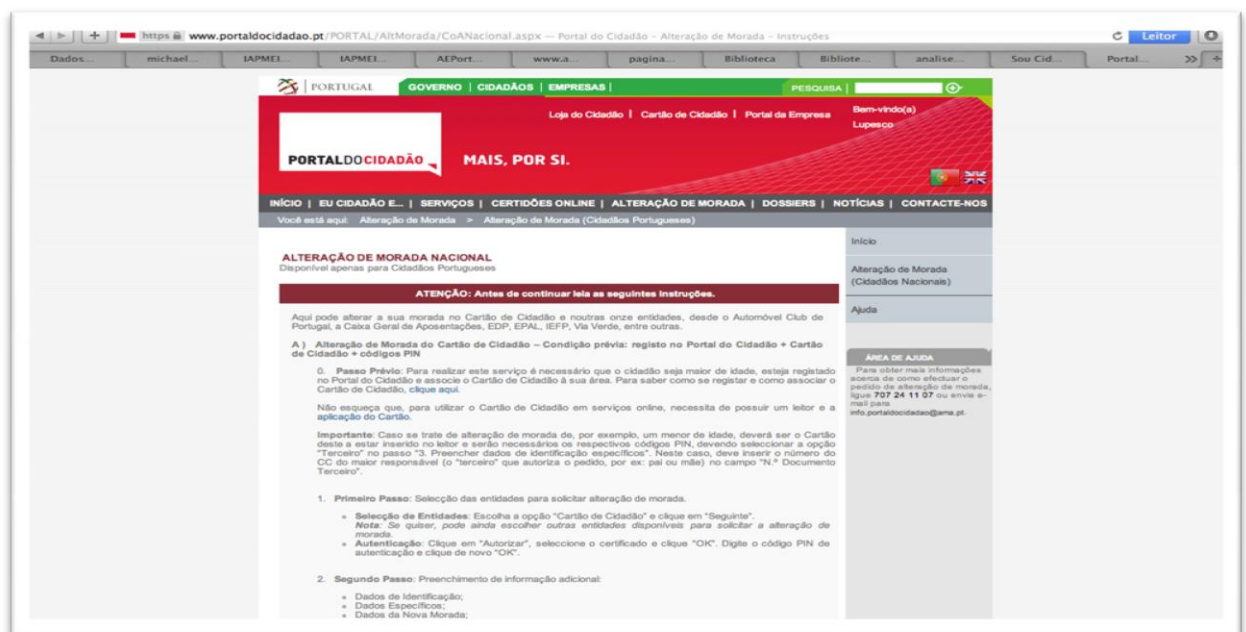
https www.portaldocidadao.pt/PORTAL/AltMorada/CoANacional.aspx — Portal do Cidadão - Alteração de Morada - Instruções

Leitor

Dados... michael... IAPMEI... IAPMEI... AEPort... www.a... pagina... Biblioteca Bibliote... analise... Sou Cid... Portal...

PORTUGAL GOVERNO | CIDADÃOS | EMPRESAS | PESQUISA

Loja do Cidadão | Cartão de Cidadão | Portal da Empresa

Bem-vindo(a) Lupesco

PORTALDOCIDADÃO MAIS, POR SI.

INÍCIO | EU CIDADÃO E... | SERVIÇOS | CERTIDÕES ONLINE | ALTERAÇÃO DE MORADA | DOSSIERS | NOTÍCIAS | CONTACTE-NOS

Você está aqui: Alteração de Morada > Alteração de Morada (Cidadãos Portugueses)

ALTERAÇÃO DE MORADA NACIONAL
Disponível apenas para Cidadãos Portugueses

ATENÇÃO: Antes de continuar leia as seguintes instruções.

Aqui pode alterar a sua morada no Cartão de Cidadão e noutras onze entidades, desde o Automóvel Club de Portugal, a Caixa Geral de Aposentações, EDP, EPAL, IEFP, Via Verde, entre outras.

A ) Alteração de Morada do Cartão de Cidadão – Condição prévia: registo no Portal do Cidadão + Cartão de Cidadão + códigos PIN

0. Passo Prévio: Para realizar este serviço é necessário que o cidadão seja maior de idade, esteja registado no Portal do Cidadão e associe o Cartão de Cidadão à sua área. Para saber como se registar e como associar o Cartão de Cidadão, clique aqui.

Não esqueça que, para utilizar o Cartão de Cidadão em serviços online, necessita de possuir um leitor e a aplicação do Cartão.

Importante: Caso se trate de alteração de morada de, por exemplo, um menor de idade, deverá ser o Cartão deste a estar inserido no leitor e serão necessários os respectivos códigos PIN, devendo seleccionar a opção "Terceiro" no passo "3. Preencher dados de identificação específicos". Neste caso, deve inserir o número do CC do maior responsável (o "terceiro" que autoriza o pedido, por ex: pai ou mãe) no campo "N.º Documento Terceiro".

1. Primeiro Passo: Selecção das entidades para solicitar alteração de morada.

• Selecção de Entidades: Escolha a opção "Cartão de Cidadão" e clique em "Seguinte". Nota: Se quiser, pode ainda escolher outras entidades disponíveis para solicitar a alteração de morada.
• Autenticação: Clique em "Autorizar", seleccione o certificado e clique "OK". Digite o código PIN de autenticação e clique de novo "OK".

2. Segundo Passo: Preenchimento de informação adicional:

• Dados de Identificação;
• Dados Específicos;
• Dados da Nova Morada;

Início

Alteração de Morada (Cidadãos Nacionais)

Ajuda

ÁREA DE AJUDA
Para obter mais informações acerca de como efectuar o pedido de alteração de morada, ligue 707 24 11 07 ou envie e-mail para info.portaldocidadao@ama.pt.